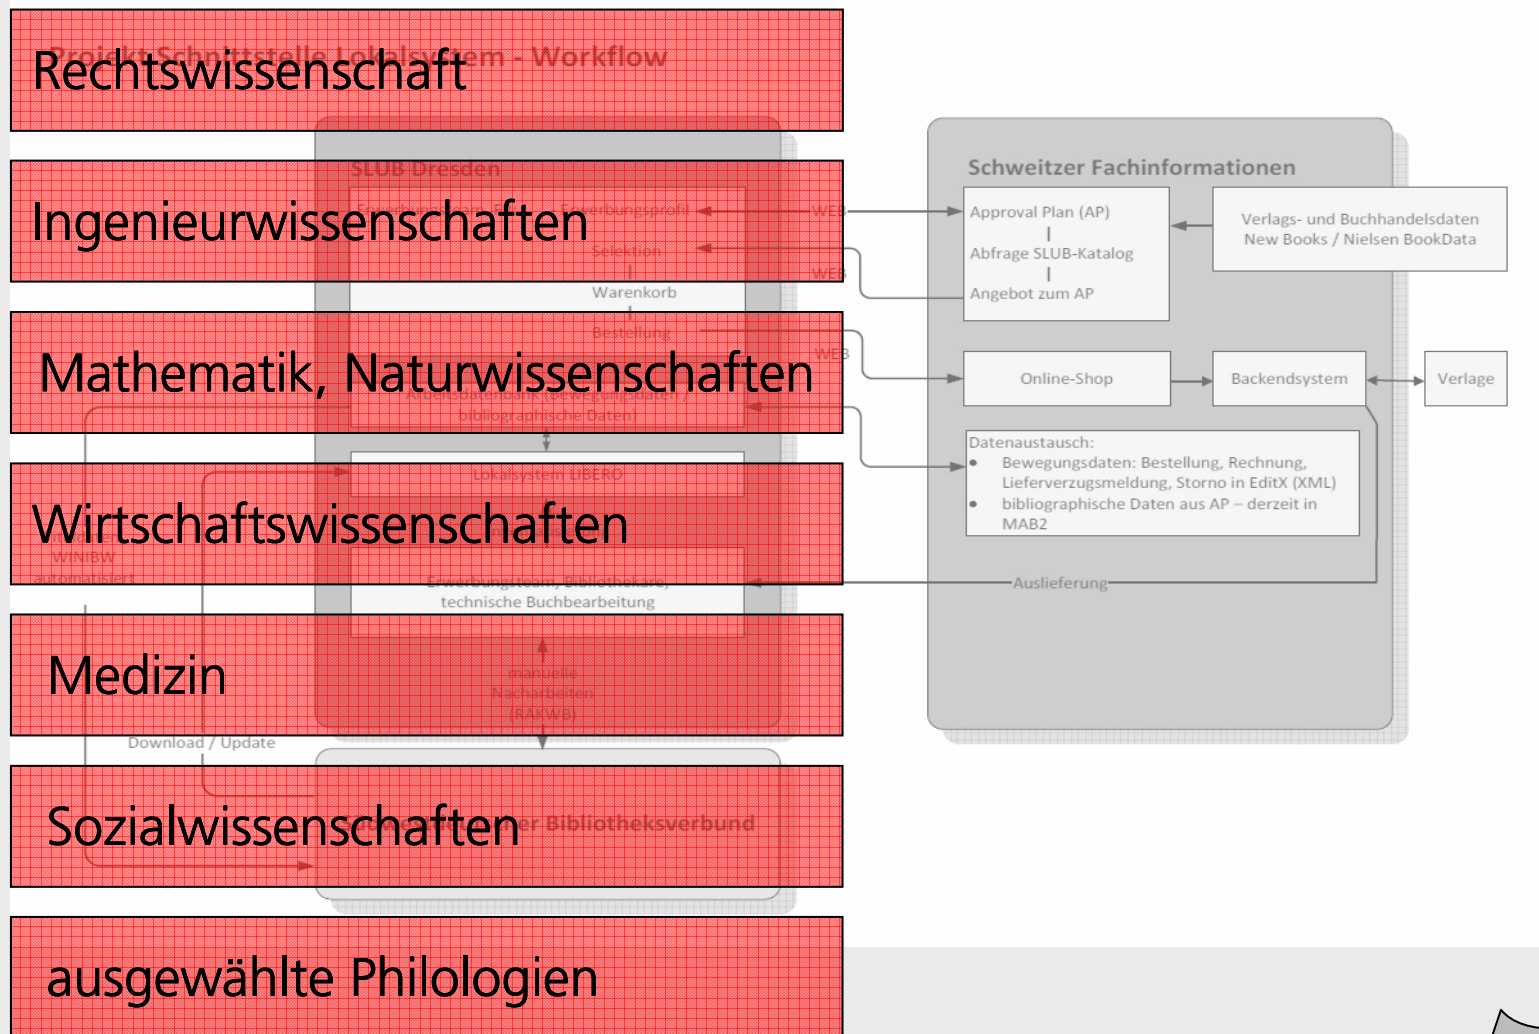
Projekt Schnittstelle Lokalsystem - Workflow

Rechtswissenschaft

Ingenieurwissenschaften

Mathematik, Naturwissenschaften

Wirtschaftswissenschaften

Medizin

Sozialwissenschaften

ausgewählte Philologien

SLUB Dresden

Erwerbungsprofil

Selektion

Warenkorb

Bestellung

Arbeitsdatenbank (Bewegungsdaten / bibliographische Daten)

Lokalsystem LIBERO

WINIBW automatisiert

Erwerbungsteam, Bibliothekare, technische Buchbearbeitung

manuelle Nacharbeiten (RAKWB)

Download / Update

Bibliotheksverbund

WEB

WEB

WEB

Schweitzer Fachinformationen

Approval Plan (AP)

Abfrage SLUB-Katalog

Angebot zum AP

Verlags- und Buchhandelsdaten New Books / Nielsen BookData

Online-Shop

Backendsystem

Verlage

Datenaustausch:
• Bewegungsdaten: Bestellung, Rechnung, Lieferverzugsmeldung, Storno in EditX (XML)
• bibliographische Daten aus AP – derzeit in MAB2

Auslieferung